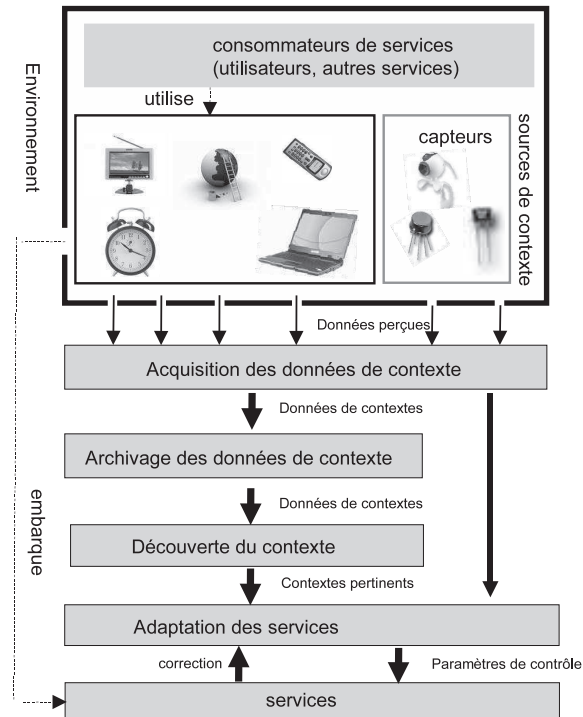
Environnement

consommateurs de services (utilisateurs, autres services)

utilise

capteurs

sources de contexte

Données perçues

Acquisition des données de contexte

Données de contextes

Archivage des données de contexte

Données de contextes

Découverte du contexte

Contextes pertinents

Adaptation des services

correction

Paramètres de contrôle

embarque

services